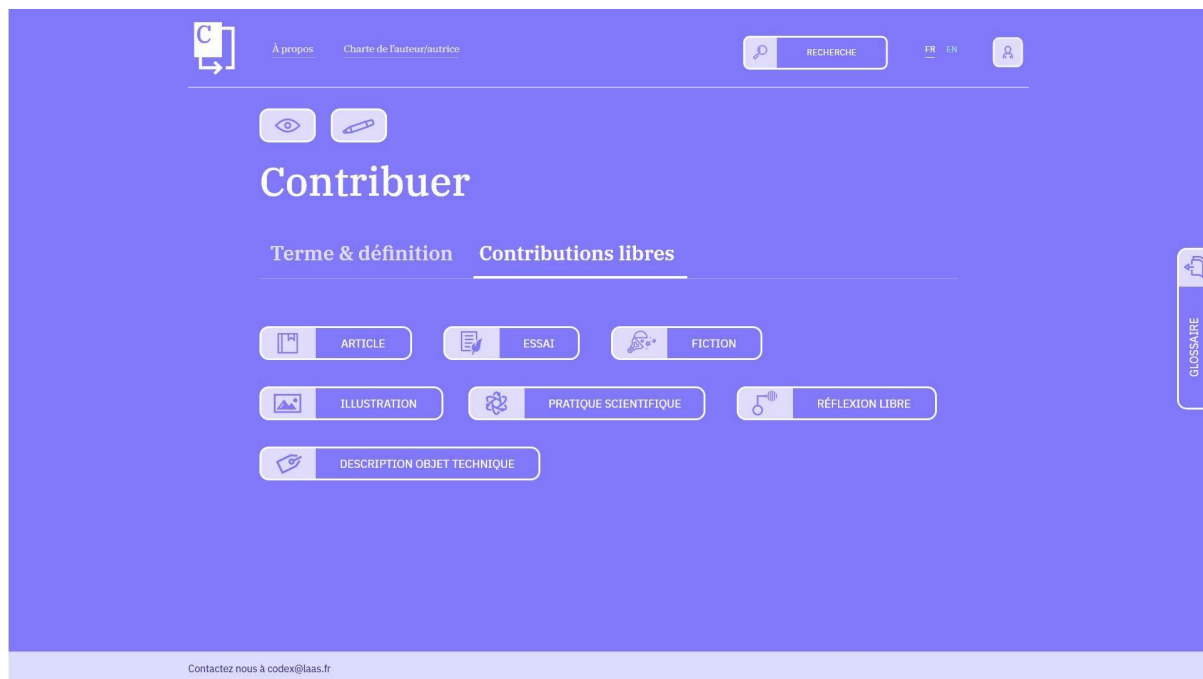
C

À propos Charte de l'auteur/autrice

RECHERCHE

FR EN

Contribuer

Terme & définition Contributions libres

ARTICLE

ESSAI

FICTION

ILLUSTRATION

PRATIQUE SCIENTIFIQUE

RÉFLEXION LIBRE

DESCRIPTION OBJET TECHNIQUE

GLOSSAIRE

Contactez nous à codex@laas.fr